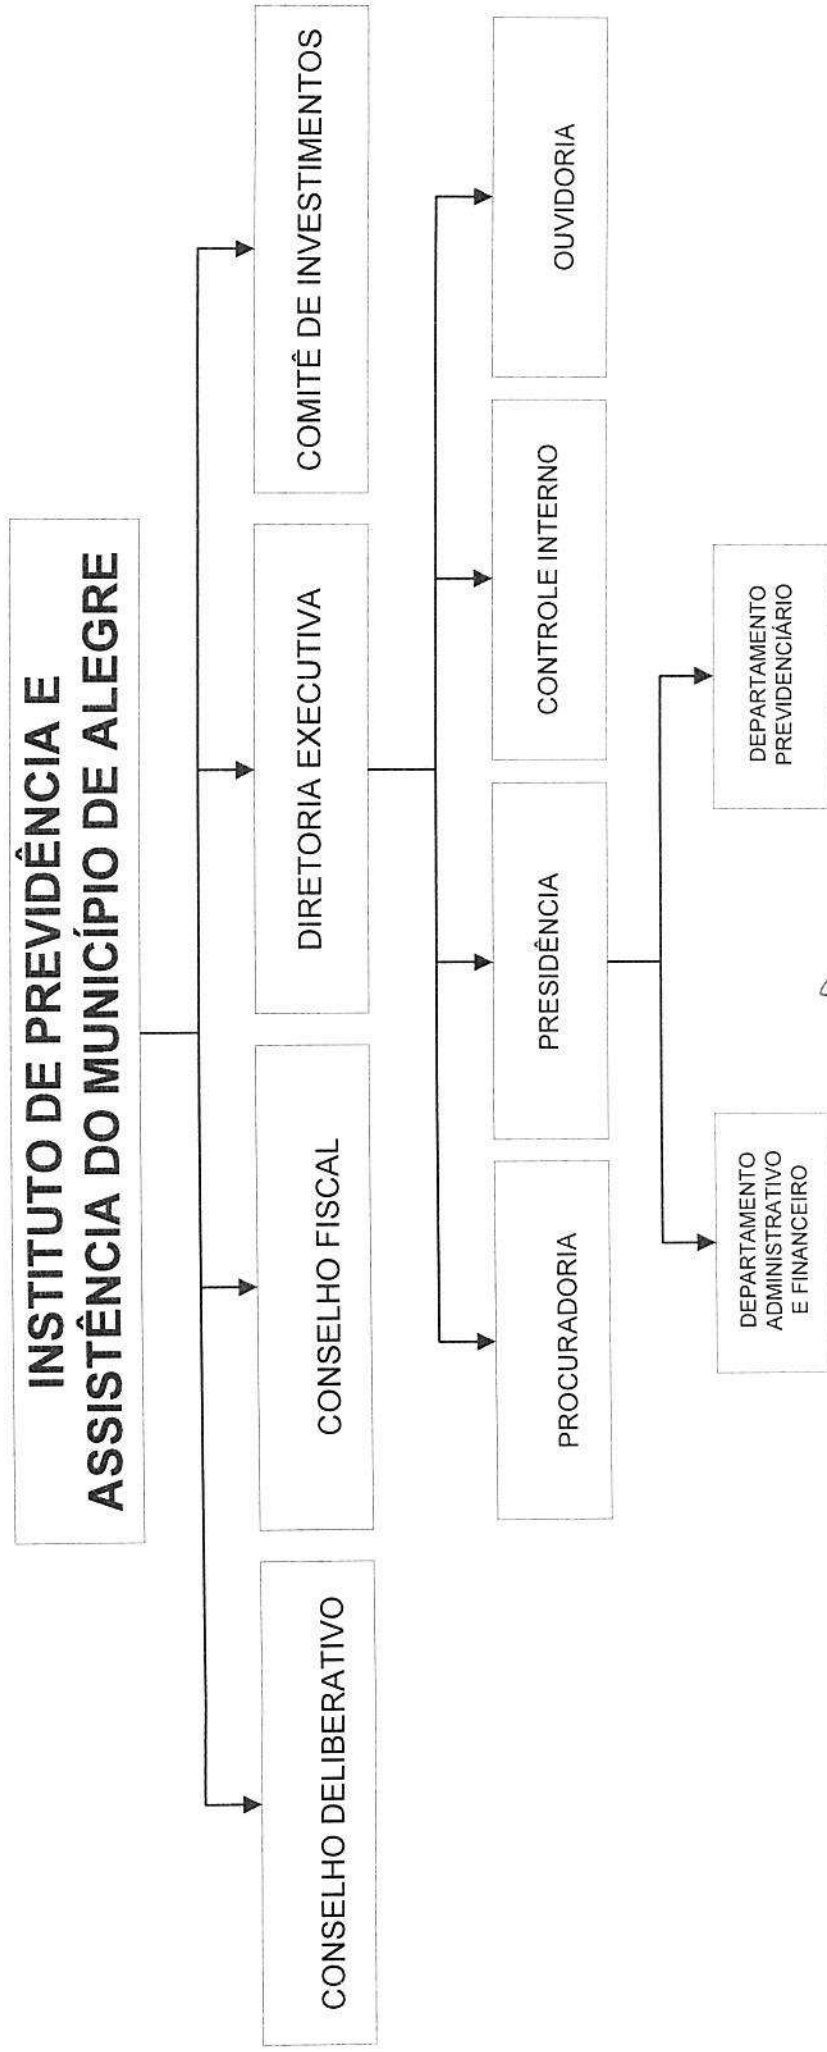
INSTITUTO DE PREVIDÊNCIA E ASSISTÊNCIA DO MUNICÍPIO DE ALEGRE

CONSELHO DELIBERATIVO

CONSELHO FISCAL

DIRETORIA EXECUTIVA

COMITÊ DE INVESTIMENTOS

PROCURADORIA

PRESIDÊNCIA

CONTROLE INTERNO

OUVIDORIA

DEPARTAMENTO ADMINISTRATIVO E FINANCEIRO

DEPARTAMENTO PREVIDENCIÁRIO